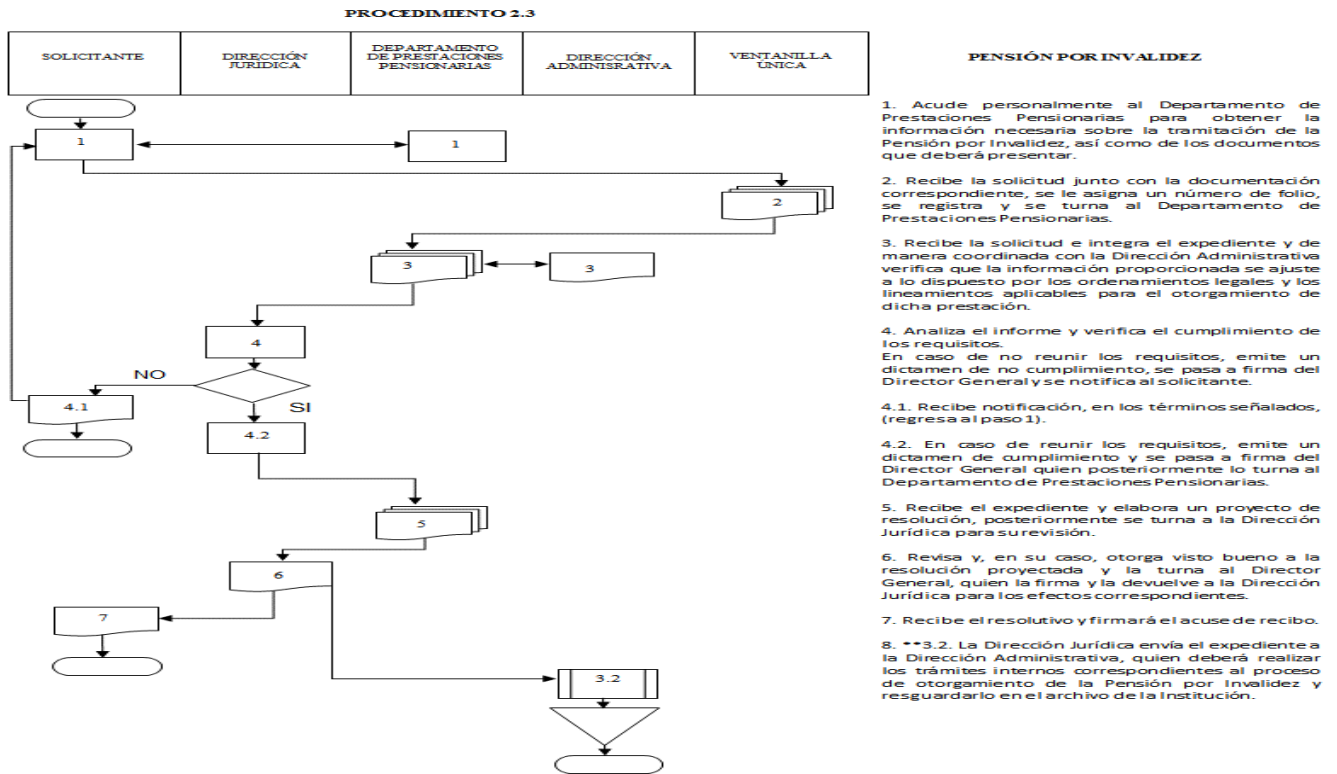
PROCEDIMIENTO 2.3

| SOLICITANTE | DIRECCIÓN JURIDICA | DEPARTAMENTO DE PRESTACIONES PENSIONARIAS | DIRECCIÓN ADMINISRATIVA | VENTANILLA ÚNICA |
|---|---|---|---|---|

1

1

2

3

3

4

NO

SI

4.1

4.2

5

6

7

3.2

PENSIÓN POR INVALIDEZ

1. Acude personalmente al Departamento de Prestaciones Pensionarias para obtener la información necesaria sobre la tramitación de la Pensión por Invalidez, así como de los documentos que deberá presentar.

2. Recibe la solicitud junto con la documentación correspondiente, se le asigna un número de folio, se registra y se turna al Departamento de Prestaciones Pensionarias.

3. Recibe la solicitud e integra el expediente y de manera coordinada con la Dirección Administrativa verifica que la información proporcionada se ajuste a lo dispuesto por los ordenamientos legales y los lineamientos aplicables para el otorgamiento de dicha prestación.

4. Analiza el informe y verifica el cumplimiento de los requisitos.
En caso de no reunir los requisitos, emite un dictamen de no cumplimiento, se pasa a firma del Director General y se notifica al solicitante.

4.1. Recibe notificación, en los términos señalados, (regresa al paso 1).

4.2. En caso de reunir los requisitos, emite un dictamen de cumplimiento y se pasa a firma del Director General quien posteriormente lo turna al Departamento de Prestaciones Pensionarias.

5. Recibe el expediente y elabora un proyecto de resolución, posteriormente se turna a la Dirección Jurídica para su revisión.

6. Revisa y, en su caso, otorga visto bueno a la resolución proyectada y la turna al Director General, quien la firma y la devuelve a la Dirección Jurídica para los efectos correspondientes.

7. Recibe el resolutivo y firmará el acuse de recibo.

8. **3.2. La Dirección Jurídica envía el expediente a la Dirección Administrativa, quien deberá realizar los trámites internos correspondientes al proceso de otorgamiento de la Pensión por Invalidez y resguardarlo en el archivo de la Institución.